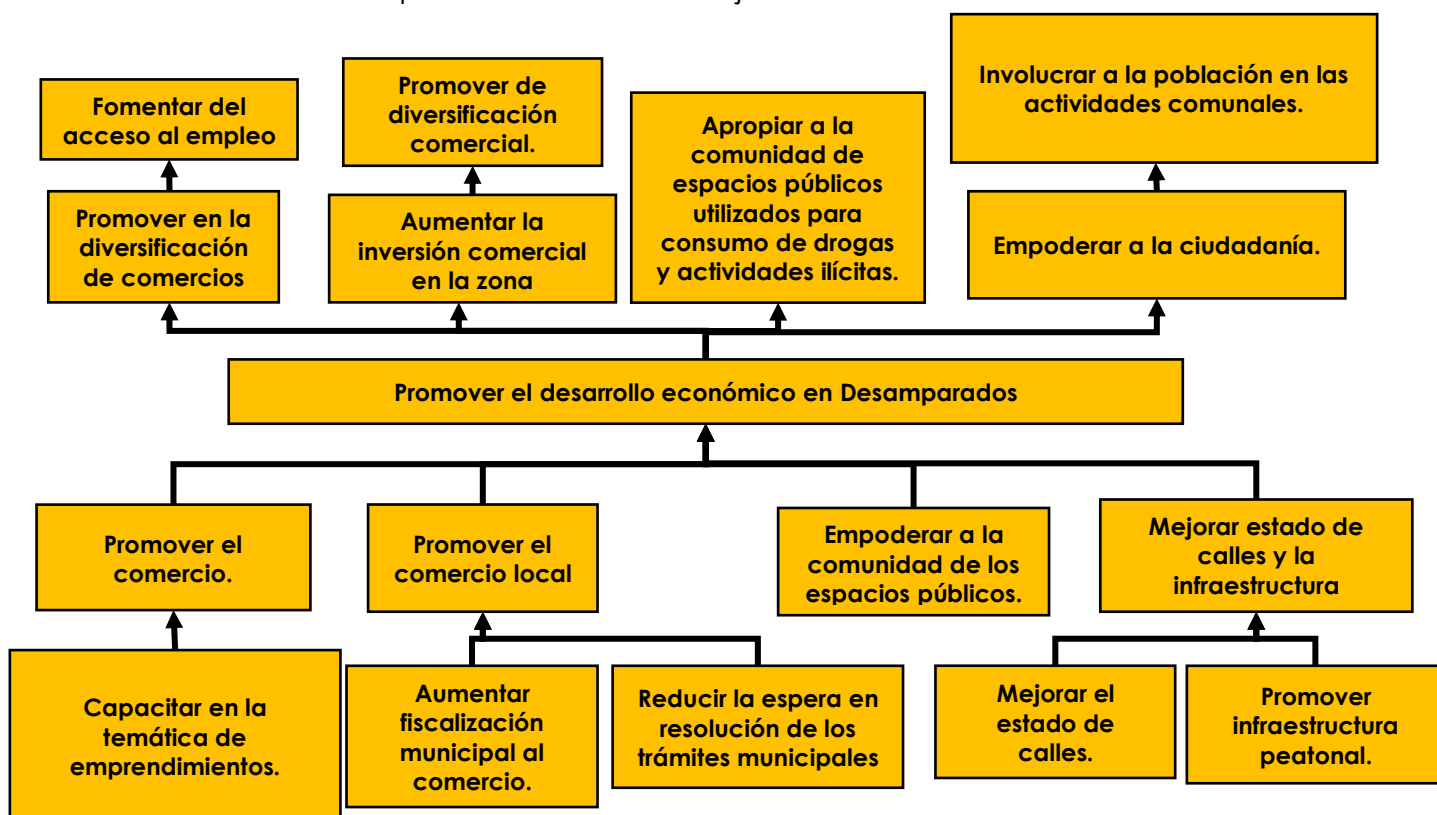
Fomentar del acceso al empleo

Promover en la diversificación de comercios

Promover de diversificación comercial.

Aumentar la inversión comercial en la zona

Apropiar a la comunidad de espacios públicos utilizados para consumo de drogas y actividades ilícitas.

Involucrar a la población en las actividades comunales.

Empoderar a la ciudadanía.

Promover el desarrollo económico en Desamparados

Promover el comercio.

Promover el comercio local

Empoderar a la comunidad de los espacios públicos.

Mejorar estado de calles y la infraestructura

Capacitar en la temática de emprendimientos.

Aumentar fiscalización municipal al comercio.

Reducir la espera en resolución de los trámites municipales

Mejorar el estado de calles.

Promover infraestructura peatonal.